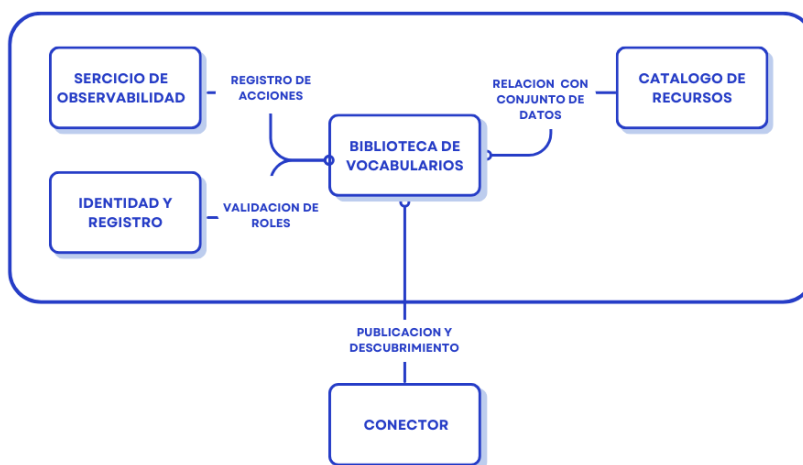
SERCICIO DE OBSERVABILIDAD

REGISTRO DE ACCIONES

IDENTIDAD Y REGISTRO

VALIDACION DE ROLES

BIBLIOTECA DE VOCABULARIOS

RELACION CON CONJUNTO DE DATOS

CATALOGO DE RECURSOS

PUBLICACION Y DESCUBRIMIENTO

CONECTOR